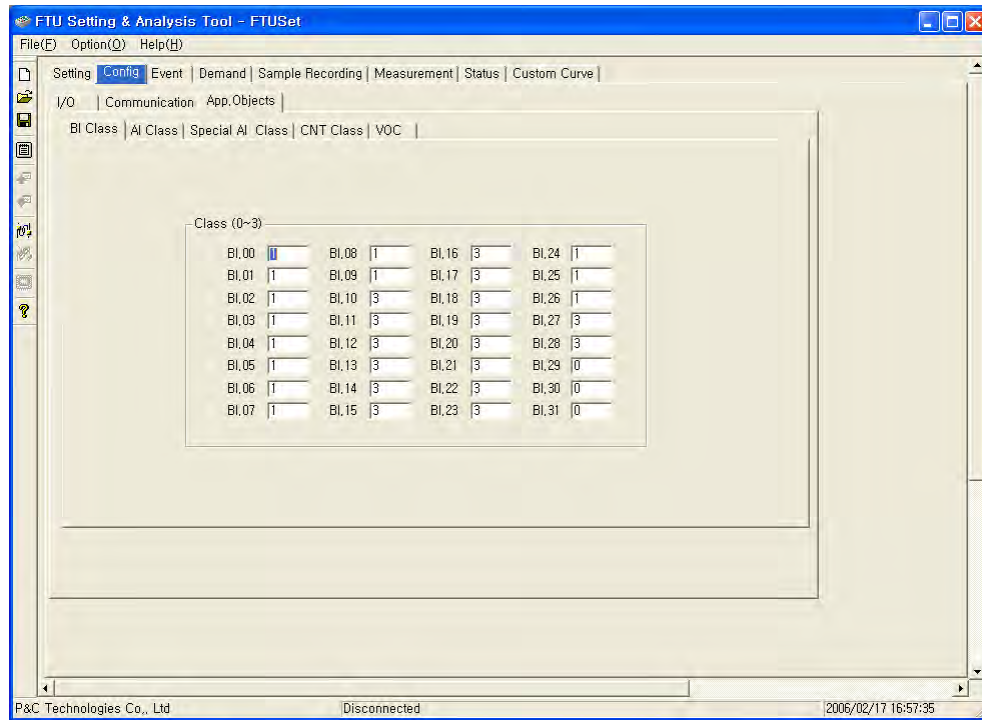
FTU Setting & Analysis Tool - FTUSet

File(F) Option(O) Help(H)

Setting | Config | Event | Demand | Sample Recording | Measurement | Status | Custom Curve |

I/O | Communication | App.Objects |

BI Class | AI Class | Special AI Class | CNT Class | VOC |

Class (0~3)

| | | | | | | | |
|---|---|---|---|---|---|---|---|
| BI,00 | 1 | BI,08 | 1 | BI,16 | 3 | BI,24 | 1 |
| BI,01 | 1 | BI,09 | 1 | BI,17 | 3 | BI,25 | 1 |
| BI,02 | 1 | BI,10 | 3 | BI,18 | 3 | BI,26 | 1 |
| BI,03 | 1 | BI,11 | 3 | BI,19 | 3 | BI,27 | 3 |
| BI,04 | 1 | BI,12 | 3 | BI,20 | 3 | BI,28 | 3 |
| BI,05 | 1 | BI,13 | 3 | BI,21 | 3 | BI,29 | 0 |
| BI,06 | 1 | BI,14 | 3 | BI,22 | 3 | BI,30 | 0 |
| BI,07 | 1 | BI,15 | 3 | BI,23 | 3 | BI,31 | 0 |

P&C Technologies Co,, Ltd Disconnected 2006/02/17 16:57:35